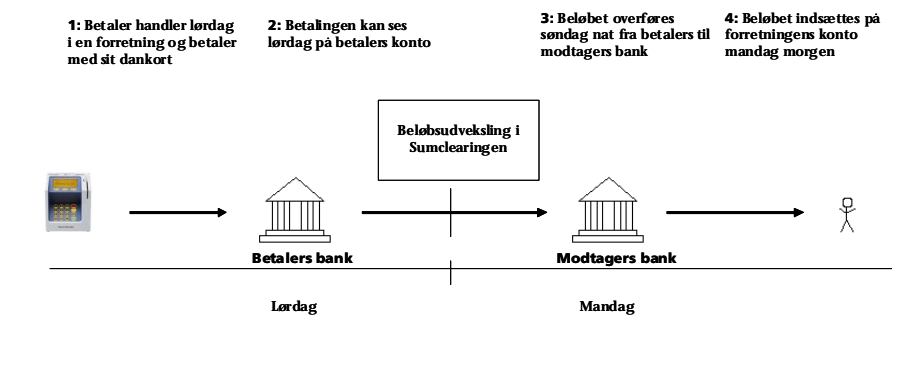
1: Betaler handler lørdag i en forretning og betaler med sit dankort

2: Betalingen kan ses lørdag på betalers konto

3: Beløbet overføres søndag nat fra betalers til modtagers bank

4: Beløbet indsættes på forretningens konto mandag morgen

Beløbsudveksling i Sumclearingen

Betalers bank

Modtagers bank

Lørdag

Mandag